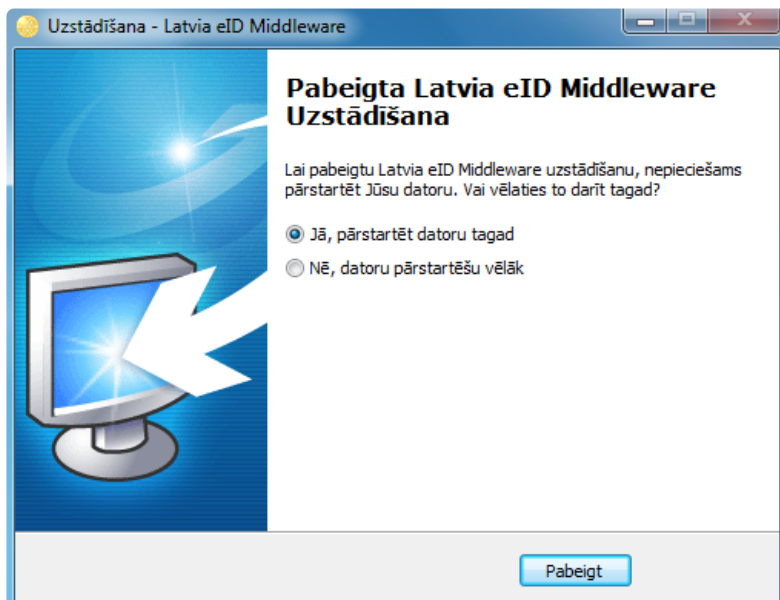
Uzstādīšana - Latvia eID Middleware

Pabeigta Latvia eID Middleware Uzstādīšana

Lai pabeigtu Latvia eID Middleware uzstādīšanu, nepieciešams pārstartēt Jūsu datoru. Vai vēlaties to darīt tagad?

Jā, pārstartēt datoru tagad

Nē, datoru pārstartēšu vēlāk

Pabeigt